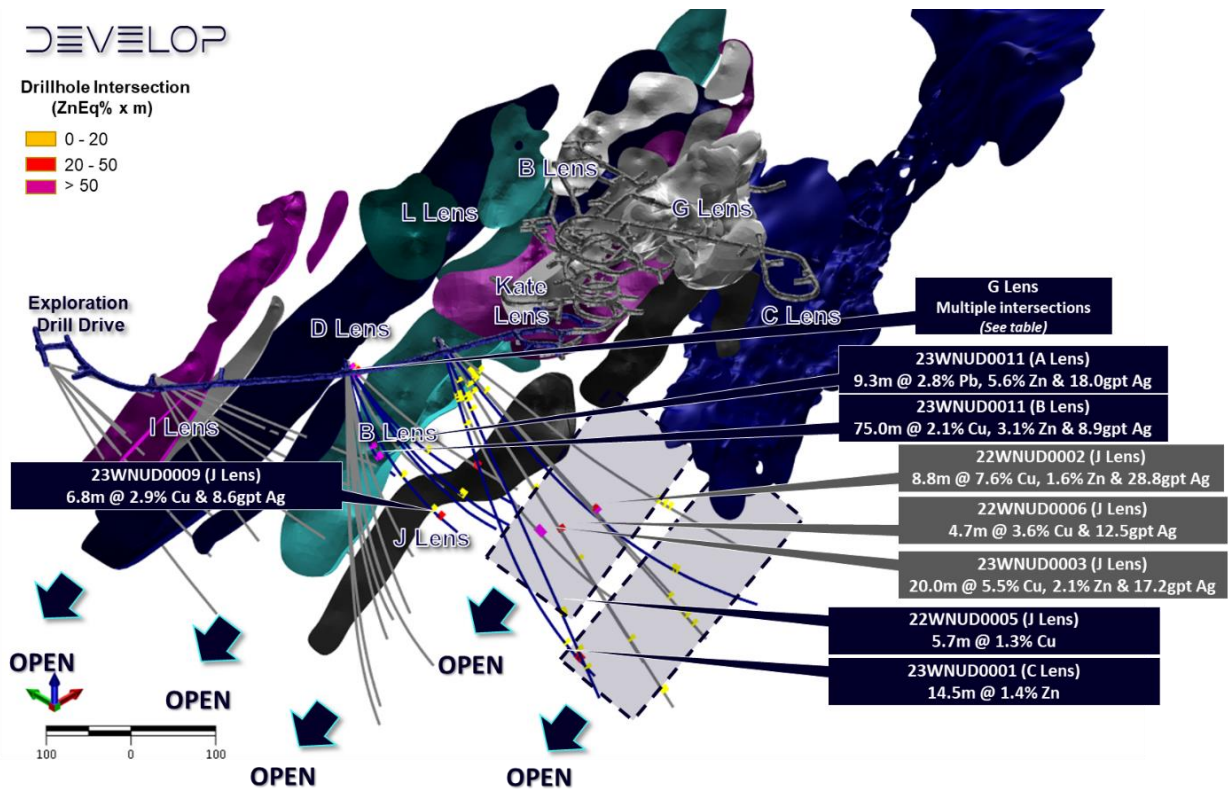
DEVELOP

Drillhole Intersection (ZnEq% x m)
0 - 20
20 - 50
> 50

B Lens
L Lens
G Lens
Kate Lens
C Lens
D Lens
Exploration Drill Drive
I Lens
B Lens
J Lens

G Lens
Multiple intersections
(See table)

23WNUD0011 (A Lens)
9.3m @ 2.8% Pb, 5.6% Zn & 18.0gpt Ag

23WNUD0011 (B Lens)
75.0m @ 2.1% Cu, 3.1% Zn & 8.9gpt Ag

22WNUD0002 (J Lens)
8.8m @ 7.6% Cu, 1.6% Zn & 28.8gpt Ag

23WNUD0009 (J Lens)
6.8m @ 2.9% Cu & 8.6gpt Ag

22WNUD0006 (J Lens)
4.7m @ 3.6% Cu & 12.5gpt Ag

23WNUD0003 (J Lens)
20.0m @ 5.5% Cu, 2.1% Zn & 17.2gpt Ag

22WNUD0005 (J Lens)
5.7m @ 1.3% Cu

23WNUD0001 (C Lens)
14.5m @ 1.4% Zn

OPEN
OPEN
OPEN
OPEN
OPEN

100 0 100